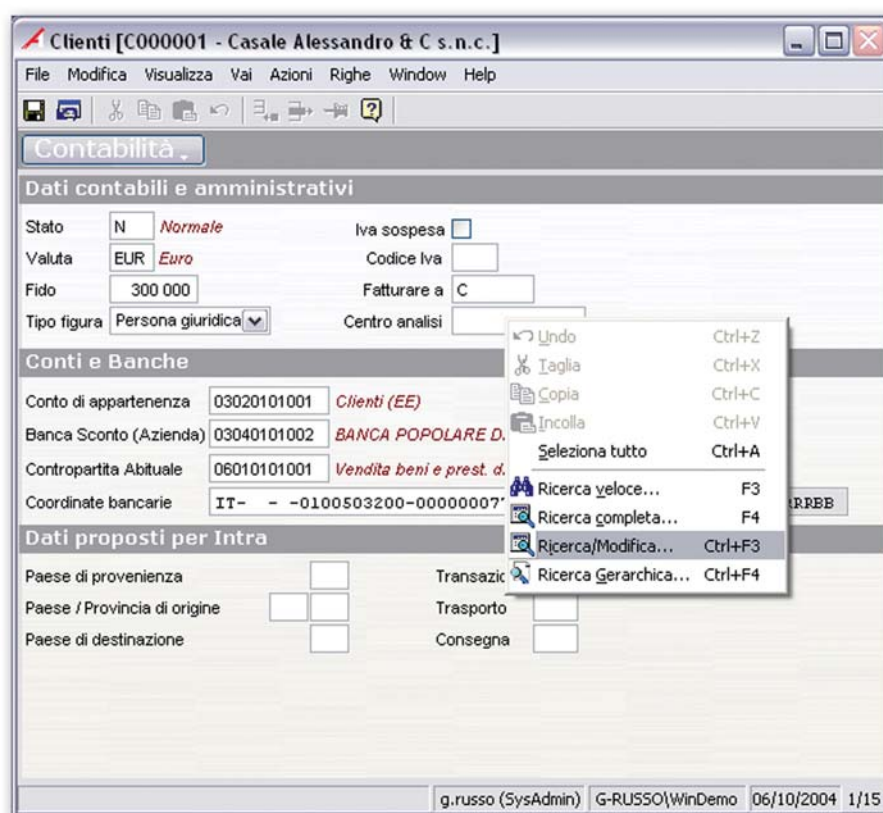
Clienti [C000001 - Casale Alessandro & C s.n.c.]

File Modifica Visualizza Vai Azioni Righe Window Help

Contabilità

Dati contabili e amministrativi

Stato N Normale
Iva sospesa
Valuta EUR Euro
Codice Iva
Fido 300 000
Fatturare a C
Tipo figura Persona giuridica
Centro analisi

Conti e Banche

Conto di appartenenza 03020101001 Clienti (EE)
Banca Sconto (Azienda) 03040101002 BANCA POPOLARE D.
Contropartita Abituale 06010101001 Vendita beni e prest. d.
Coordinate bancarie IT- - -0100503200-00000007 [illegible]RRBB

Dati proposti per Intra

Paese di provenienza
Transazi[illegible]
Paese / Provincia di origine
Trasporto
Paese di destinazione
Consegna

Undo Ctrl+Z
Taglia Ctrl+X
Copia Ctrl+C
Incolla Ctrl+V
Seleziona tutto Ctrl+A
Ricerca veloce... F3
Ricerca completa... F4
Ricerca/Modifica... Ctrl+F3
Ricerca Gerarchica... Ctrl+F4

g.russo (SysAdmin) G-RUSSO\WinDemo 06/10/2004 1/15